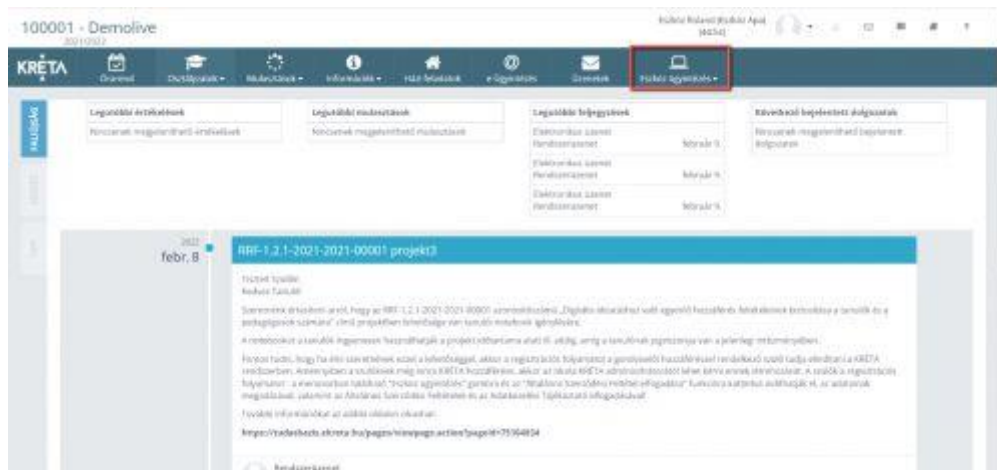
100001 - Demolive
2021/2022

Kedves Rolanó (Kedves Apa) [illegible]

KRÉTA

Órarend
Osztályzatok
Mulasztások
Információk
Házi feladatok
e-Ügyintézés
Üzenetek
Ifjúsági ügyintézés

Legutóbbi értékelések
Nincsenek megjeleníthető értékelések

Legutóbbi mulasztások
Nincsenek megjeleníthető mulasztások

Legutóbbi feljegyzések
Elektronikus üzenet Rendszerüzenet február 9.
Elektronikus üzenet Rendszerüzenet február 9.
Elektronikus üzenet Rendszerüzenet február 9.

Következő bejelentett dolgozatok
Nincsenek megjeleníthető bejelentett dolgozatok

2022
febr. 8

RRF-1.2.1-2021-2021-00001 projekt3

Tisztelt Szülő!
Kedves Tanuló!

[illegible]

https://tudasbazis.ekreta.hu/pages/viewpage.action?pageId=75104834

Rendszerüzenet